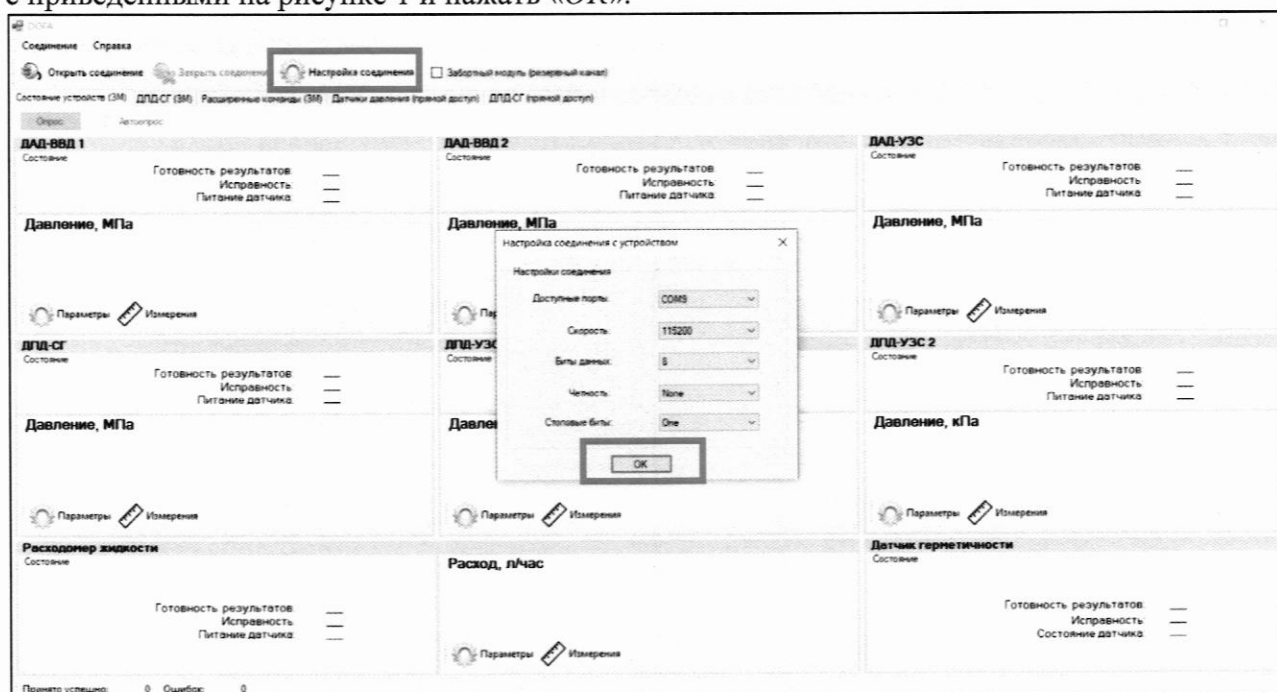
с приведенными на рисунке 1 и нажать «ОК».

DOFA

Соединение Справка

Открыть соединение Закрыть соединение Настройка соединения Заборный модуль (резервный канал)

Состояние устройств (3М) ДПД-СГ (3М) Расширенные команды (3М) Датчики давления (прямой доступ) ДПД-СГ (прямой доступ)

Опрос Автоопрос

ДАД-ВВД 1
Состояние
Готовность результатов: —
Исправность: —
Питание датчика: —

Давление, МПа

Параметры Измерения

ДАД-ВВД 2
Состояние
Готовность результатов: —
Исправность: —
Питание датчика: —

Давление, МПа

ДАД-УЗС
Состояние
Готовность результатов: —
Исправность: —
Питание датчика: —

Давление, МПа

Параметры Измерения

Настройка соединения с устройством

Настройки соединения

Доступные порты: COM9
Скорость: 115200
Биты данных: 8
Четность: None
Стоповые биты: One

OK

ДПД-СГ
Состояние
Готовность результатов: —
Исправность: —
Питание датчика: —

Давление, МПа

Параметры Измерения

ДПД-УЗС
Состояние

Давление

Параметры Измерения

ДПД-УЗС 2
Состояние
Готовность результатов: —
Исправность: —
Питание датчика: —

Давление, кПа

Параметры Измерения

Расходомер жидкости
Состояние
Готовность результатов: —
Исправность: —
Питание датчика: —

Расход, л/час

Параметры Измерения

Датчик герметичности
Состояние
Готовность результатов: —
Исправность: —
Состояние датчика: —

Принято успешно: 0 Ошибок: 0